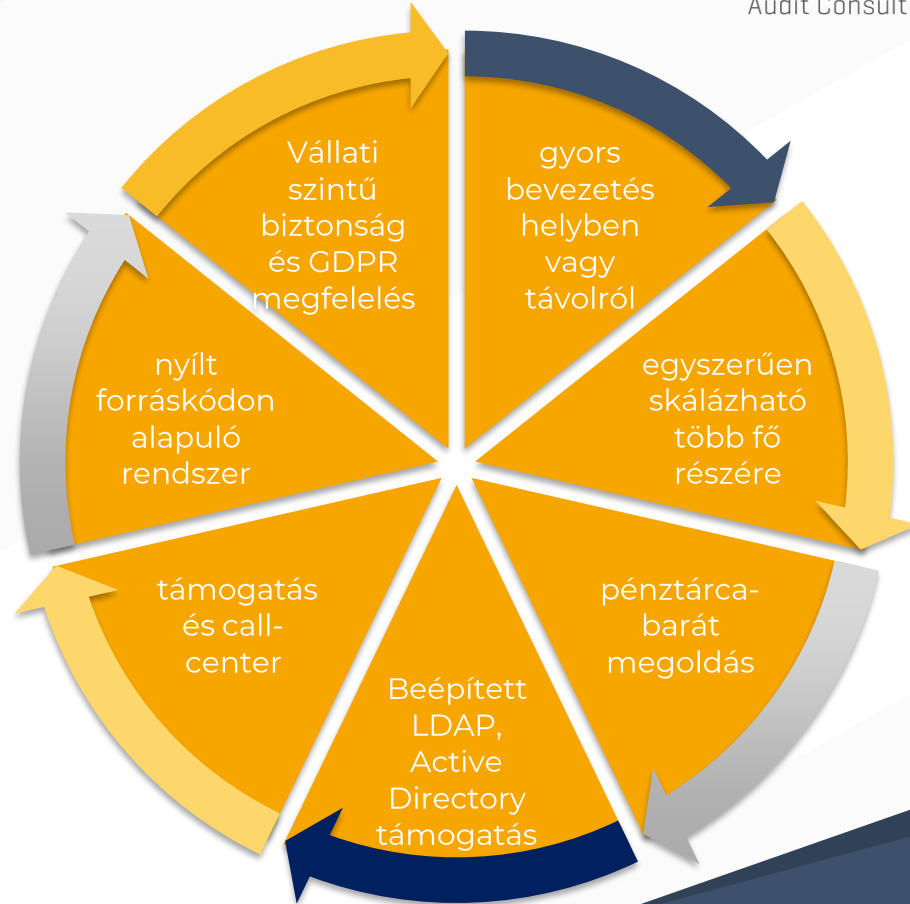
Audit Consult

Vállati szintű biztonság és GDPR megfelelés

gyors bevezetés helyben vagy távolról

egyszerűen skálázható több fő részére

pénztárca-barát megoldás

Beépített LDAP, Active Directory támogatás

támogatás és call-center

nyílt forráskódon alapuló rendszer